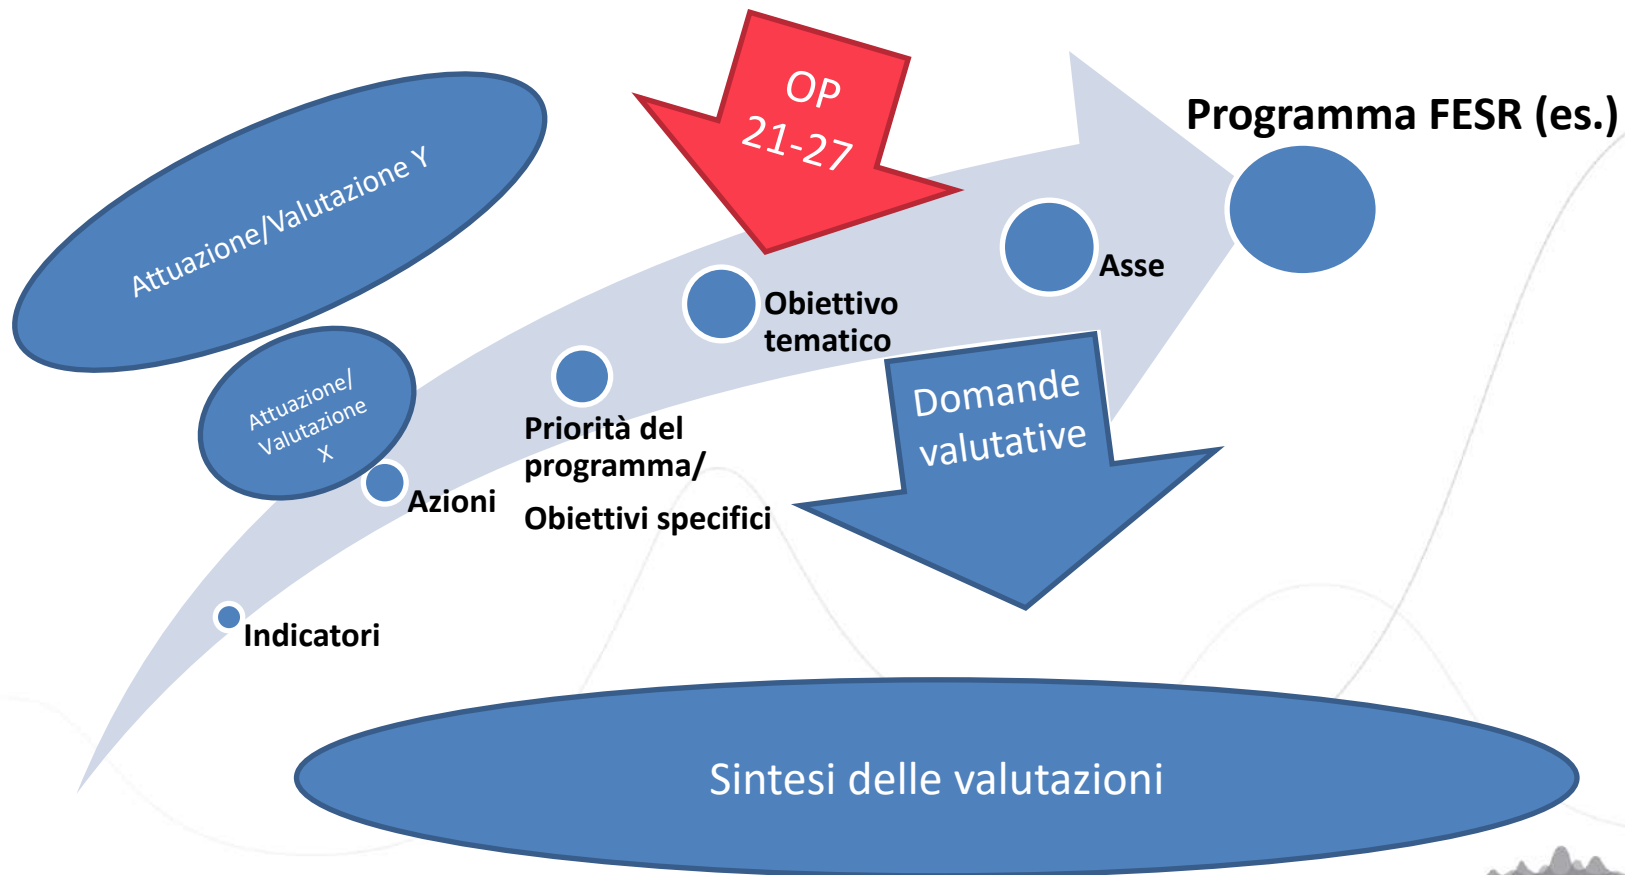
OP 21-27

Programma FESR (es.)

Attuazione/Valutazione Y

Asse

Obiettivo tematico

Attuazione/ Valutazione X

Domande valutative

Priorità del programma/

Obiettivi specifici

Azioni

Indicatori

Sintesi delle valutazioni